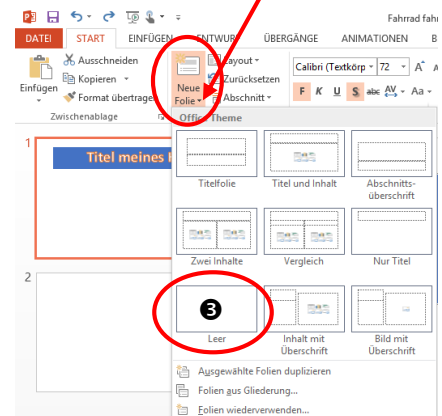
Fahrrad fahr

DATEI START EINFÜGEN ENTWURF ÜBERGÄNGE ANIMATIONEN

Ausschneiden
Kopieren
Einfügen
Format übertragen
Zwischenablage

Neue Folie
Layout
Zurücksetzen
Abschnitt

Calibri (Textkörp 72
F K U S abc AV Aa

Office Theme

1
Titel meines

2

Titelfolie
Titel und Inhalt
Abschnittsüberschrift
Zwei Inhalte
Vergleich
Nur Titel
❸
Leer
Inhalt mit Überschrift
Bild mit Überschrift

Ausgewählte Folien duplizieren
Folien aus Gliederung...
Folien wiederverwenden...